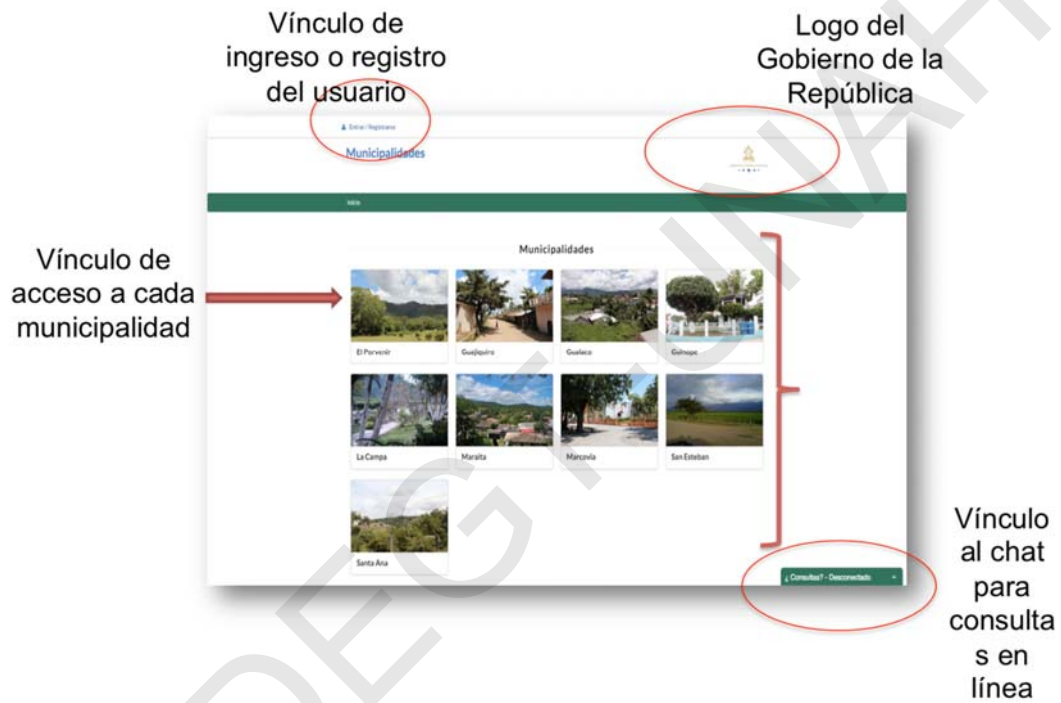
Vínculo de ingreso o registro del usuario

Logo del Gobierno de la República

Entrar / Registrarse

Municipalidades

Inicio

Vínculo de acceso a cada municipalidad

Municipalidades

El Porvenir

Guajiquiro

Gualaco

Guinope

La Campa

Maraita

Marcovia

San Esteban

Santa Ana

¿ Consultas? - Desconectado

Vínculo al chat para consultas en línea

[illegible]